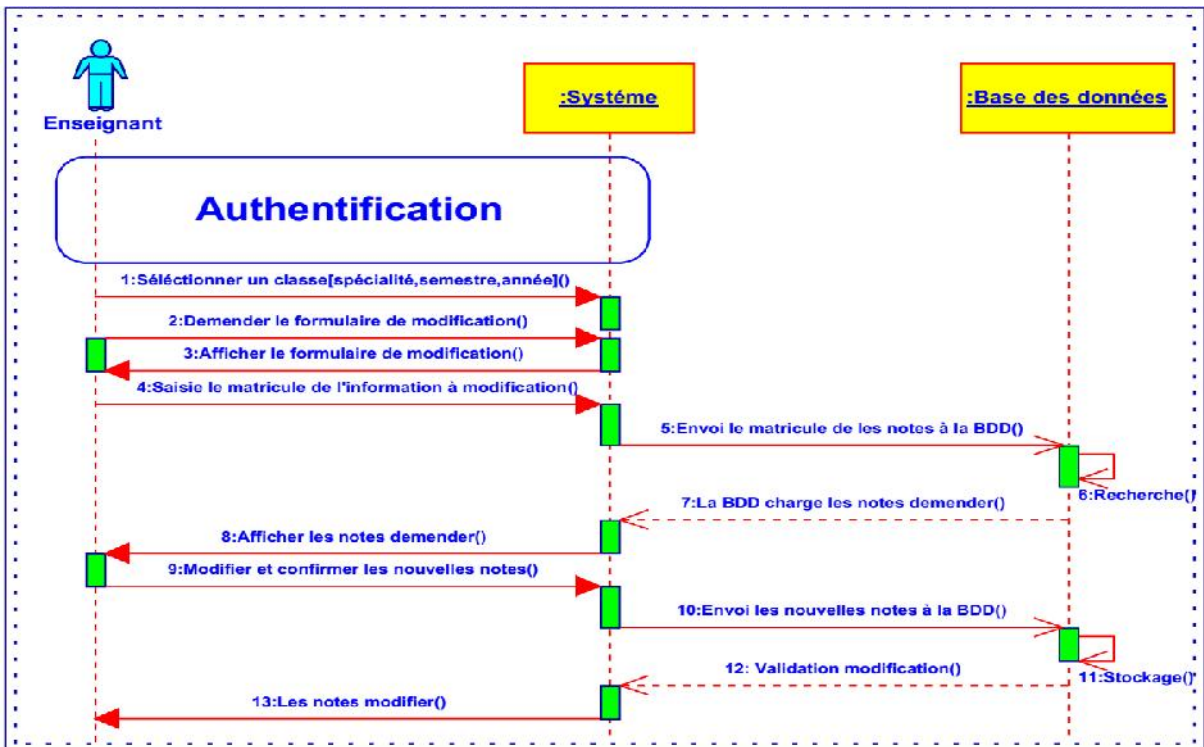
Enseignant

:Système

:Base des données

Authentification

1:Séléctionner un classe[spécialité,semestre,année]()

2:Demender le formulaire de modification()

3:Afficher le formulaire de modification()

4:Saisie le matricule de l'information à modification()

5:Envoi le matricule de les notes à la BDD()

6:Recherche()

7:La BDD charge les notes demender()

8:Afficher les notes demender()

9:Modifier et confirmer les nouvelles notes()

10:Envoi les nouvelles notes à la BDD()

11:Stockage()

12: Validation modification()

13:Les notes modifier()